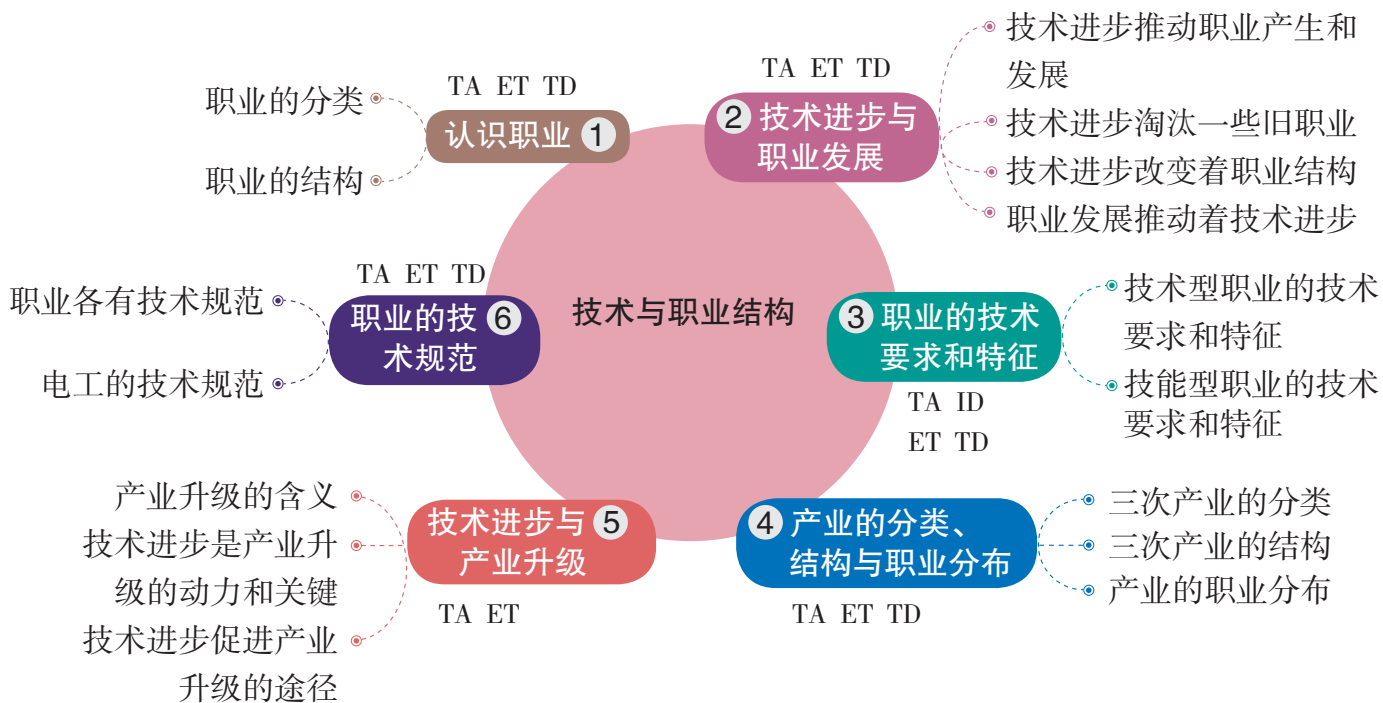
技术与职业结构

TA ET TD
认识职业 1
职业的分类
职业的结构

TA ET TD
2 技术进步与职业发展
技术进步推动职业产生和发展
技术进步淘汰一些旧职业
技术进步改变着职业结构
职业发展推动着技术进步

3 职业的技术要求和特征
TA ID
ET TD
技术型职业的技术要求和特征
技能型职业的技术要求和特征

4 产业的分类、结构与职业分布
TA ET TD
三次产业的分类
三次产业的结构
产业的职业分布

技术进步与 5 产业升级
TA ET
产业升级的含义
技术进步是产业升级的动力和关键
技术进步促进产业升级的途径

TA ET TD
职业的技 6 术规范
职业各有技术规范
电工的技术规范